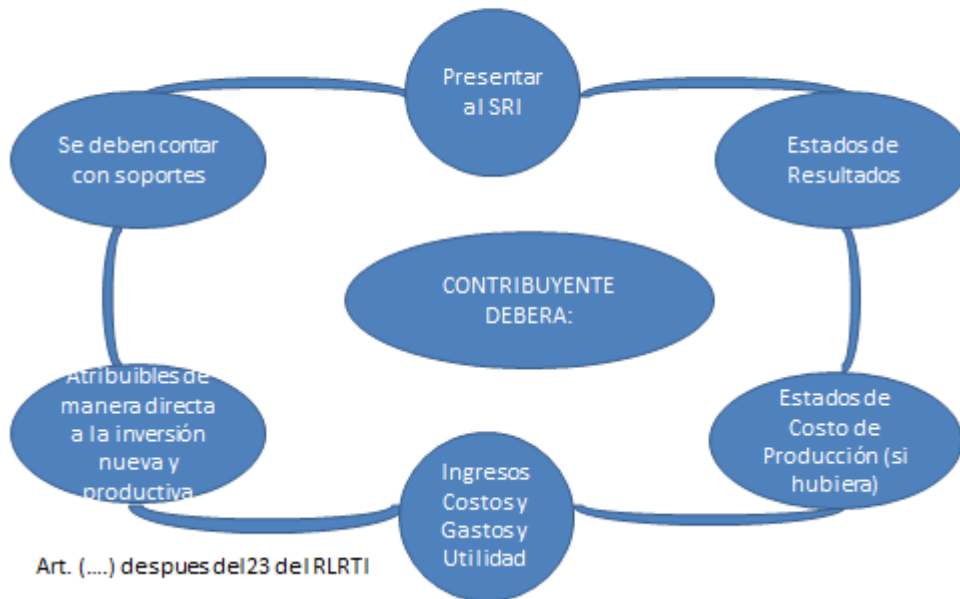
Presentar al SRI

Estados de Resultados

Se deben contar con soportes

CONTRIBUYENTE DEBERA:

Atribuibles de manera directa a la inversión nueva y productiva

Estados de Costo de Producción (si hubiera)

Ingresos Costos y Gastos y Utilidad

Art. (....) despues del 23 del RLRTI